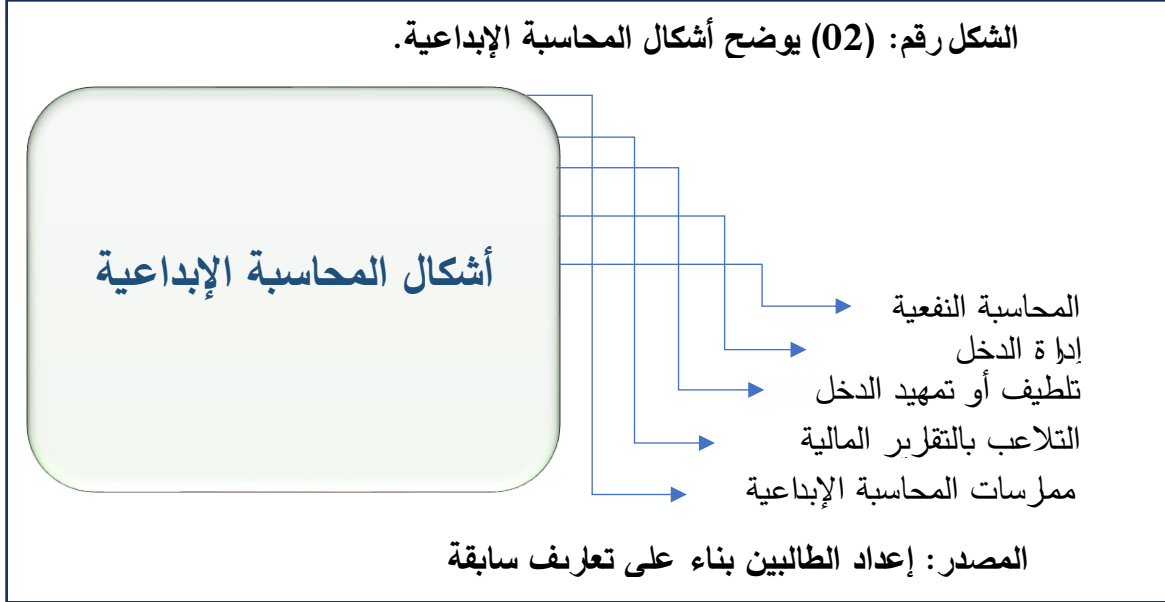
الشكل رقم: (02) يوضح أشكال المحاسبة الإبداعية.

أشكال المحاسبة الإبداعية

المحاسبة النفعية

إدارة الدخل

تلطيف أو تمهيد الدخل

التلاعب بالتقارير المالية

ممارسات المحاسبة الإبداعية

المصدر: إعداد الطالبين بناء على تعاريف سابقة